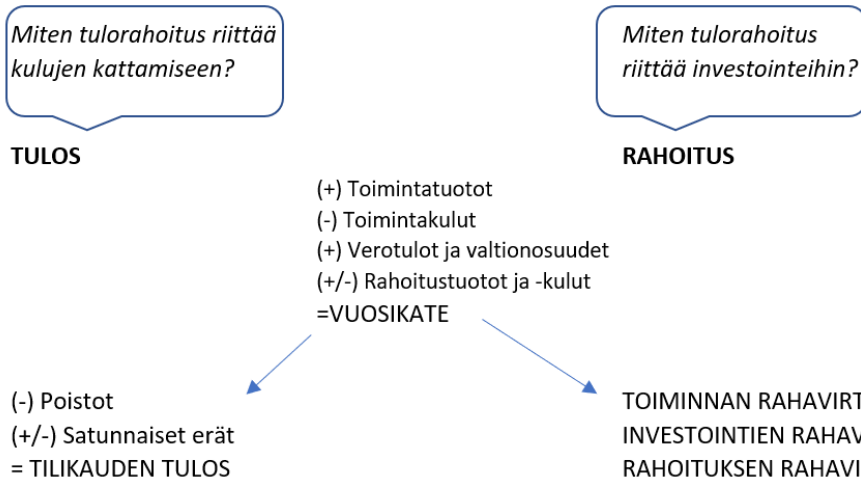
Miten tulorahoitus riittää kulujen kattamiseen?

Miten tulorahoitus riittää investointeihin?

TULOS

RAHOITUS

(+) Toimintatuotot
(-) Toimintakulut
(+) Verotulot ja valtionosuudet
(+/-) Rahoitustuotot ja -kulut
=VUOSIKATE

(-) Poistot
(+/-) Satunnaiset erät
= TILIKAUDEN TULOS

TOIMINNAN RAHAVIRT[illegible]
INVESTOINTIEN RAHAV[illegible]
RAHOITUKSEN RAHAVI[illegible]